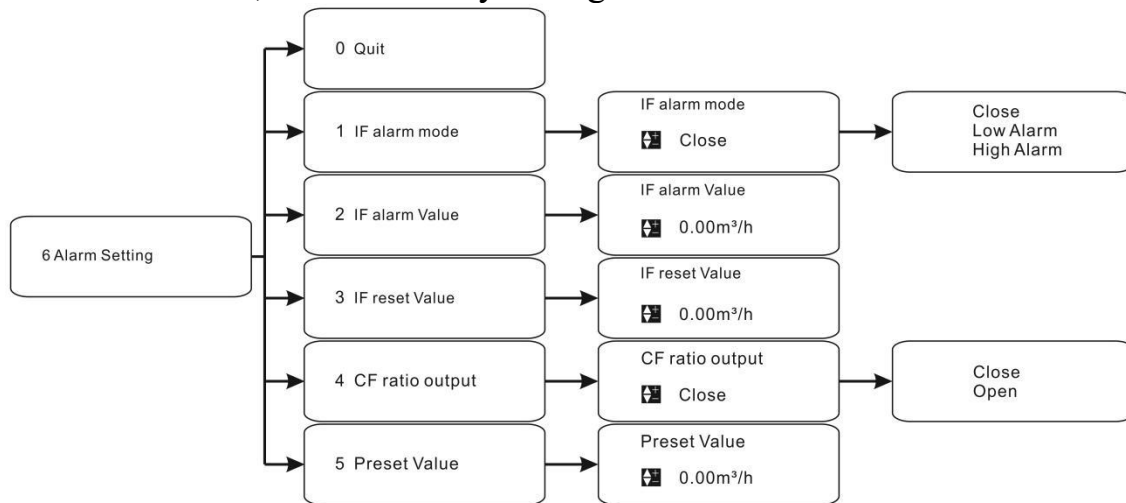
6 Alarm Setting

0 Quit

1 IF alarm mode

IF alarm mode
Close

Close
Low Alarm
High Alarm

2 IF alarm Value

IF alarm Value
0.00m³/h

3 IF reset Value

IF reset Value
0.00m³/h

4 CF ratio output

CF ratio output
Close

Close
Open

5 Preset Value

Preset Value
0.00m³/h